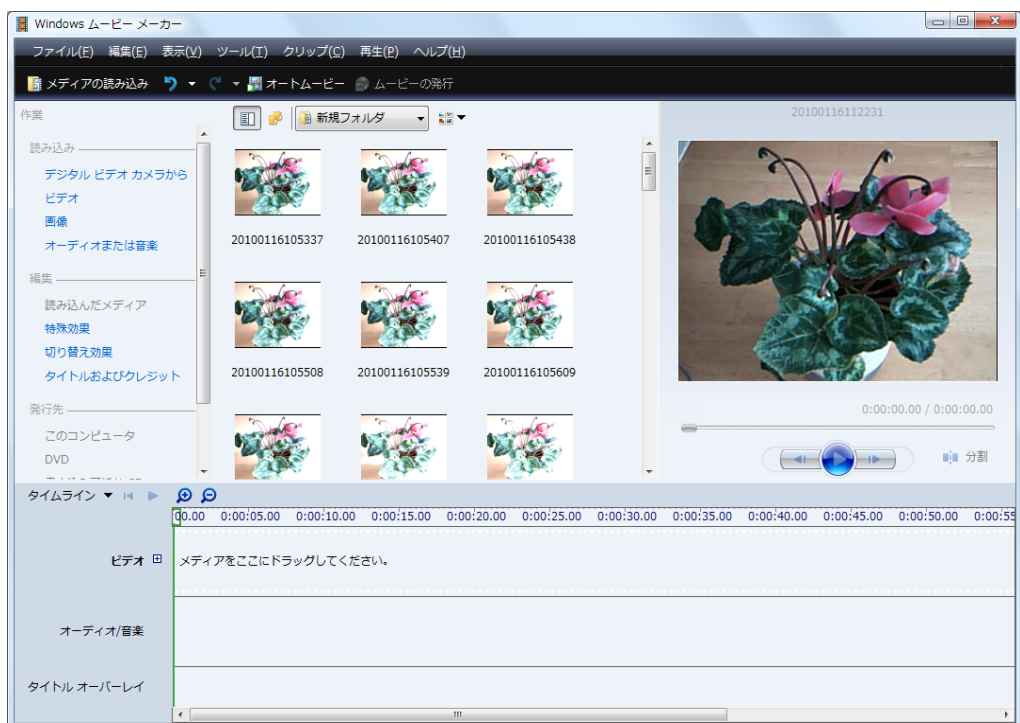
Windows ムービー メーカー

ファイル(F) 編集(E) 表示(V) ツール(T) クリップ(C) 再生(P) ヘルプ(H)

メディアの読み込み オートムービー ムービーの発行

作業

読み込み
デジタル ビデオ カメラから
ビデオ
画像
オーディオまたは音楽

編集
読み込んだメディア
特殊効果
切り替え効果
タイトルおよびクレジット

発行先
このコンピュータ
DVD
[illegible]

新規フォルダ

20100116105337 20100116105407 20100116105438
20100116105508 20100116105539 20100116105609

20100116112231

0:00:00.00 / 0:00:00.00

分割

タイムライン

0.00 0:00:05.00 0:00:10.00 0:00:15.00 0:00:20.00 0:00:25.00 0:00:30.00 0:00:35.00 0:00:40.00 0:00:45.00 0:00:50.00 0:00:55

ビデオ
メディアをここにドラッグしてください。

オーディオ/音楽

タイトル オーバーレイ